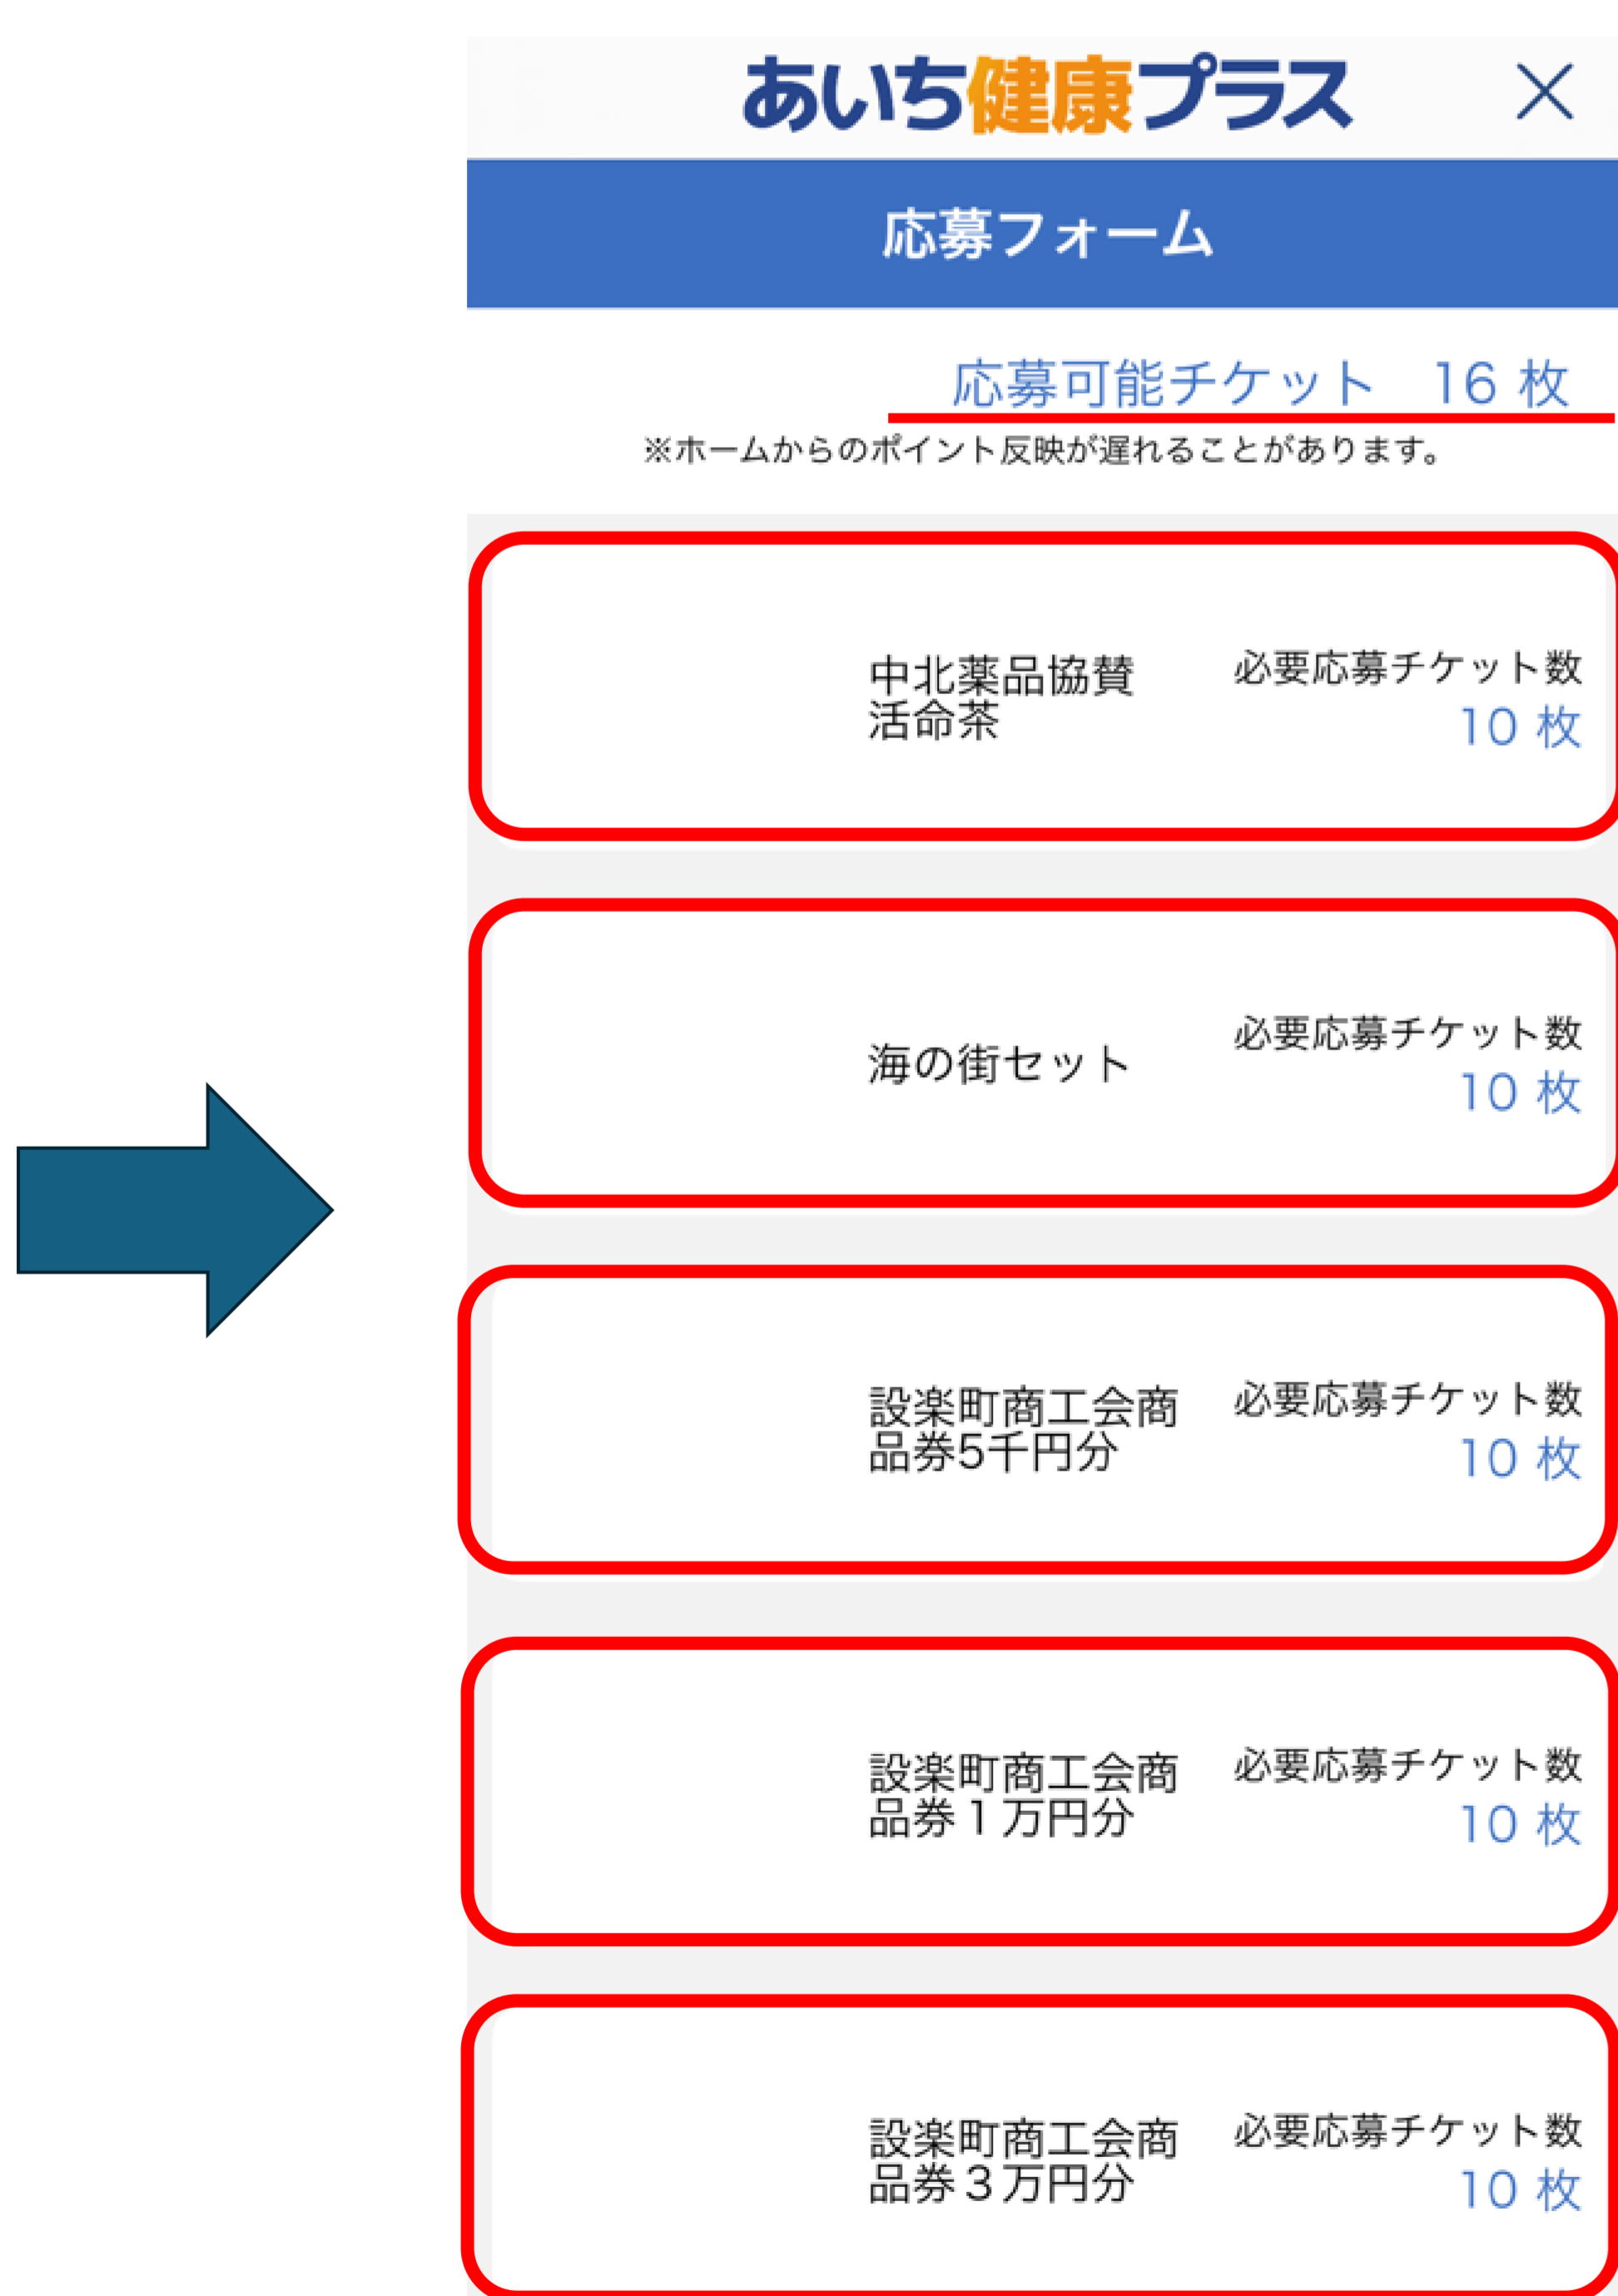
あいち健康プラス ×

応募フォーム

応募可能チケット 16 枚

※ホームからのポイント反映が遅れることがあります。

中北薬品協賛活命茶

必要応募チケット数
10 枚

海の街セット

必要応募チケット数
10 枚

設楽町商工会商品券5千円分

必要応募チケット数
10 枚

設楽町商工会商品券１万円分

必要応募チケット数
10 枚

設楽町商工会商品券３万円分

必要応募チケット数
10 枚